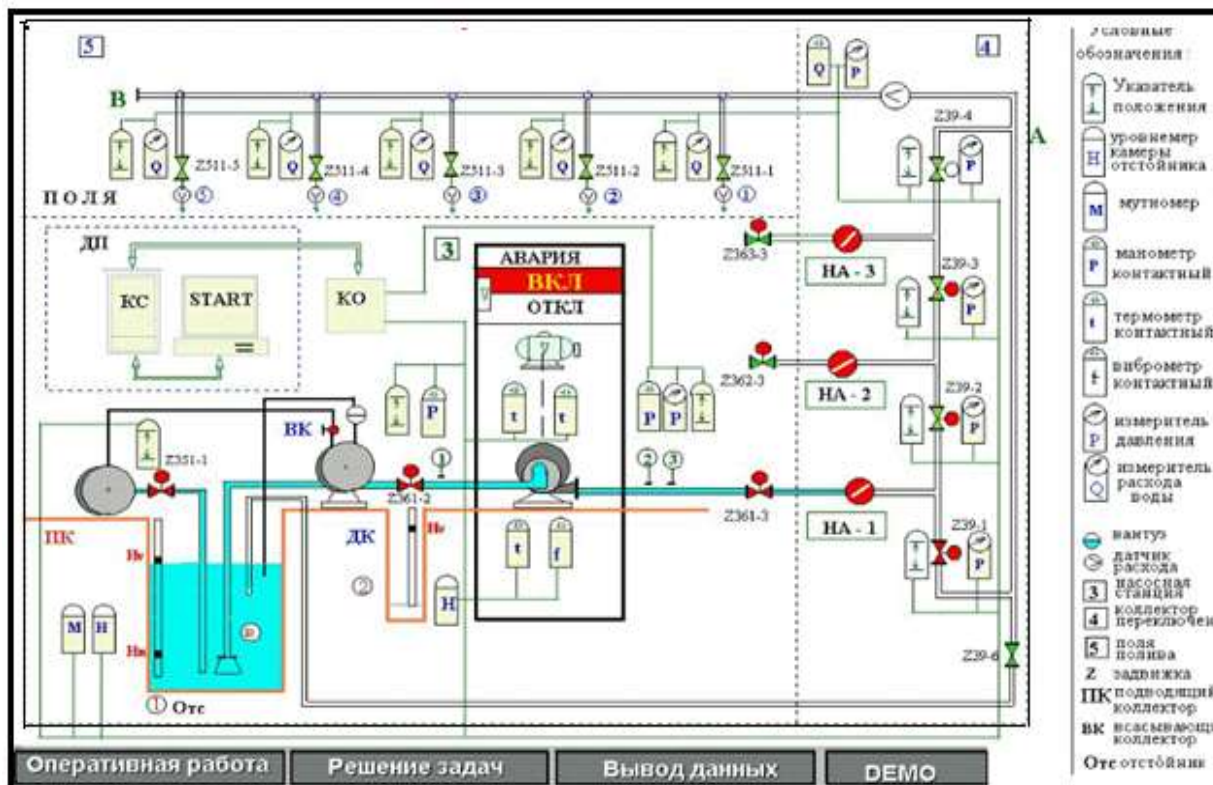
5

4

В

A

Z511-5 Z511-4 Z511-3 Z511-2 Z511-1

5 4 3 2 1

ПОЛЯ

Z39-4

Q P

ДП

КС

START

КО

3

АВАРИЯ

ВКЛ

ОТКЛ

Z363-3

НА - 3

Z39-3

Z362-3

НА - 2

Z39-2

ВК

Z351-1

Z361-2

Z361-3

НА - 1

Z39-1

ПК

ДК

Нв

Нн

Нв

t t

t f

H

M H

① Отс

Z39-6

Оперативная работа

Решение задач

Вывод данных

DEMO

Условные обозначения :

Указатель положения

уровнемер камеры отстойника

мутномер

манометр контактный

термометр контактный

виброметр контактный

измеритель давления

измеритель расхода воды

вантуз

датчик расхода

3 насосная станция

4 коллектор переключен

5 поля полива

Z задвижка

ПК подводящий коллектор

ВК всасывающ коллектор

Отс отстойник